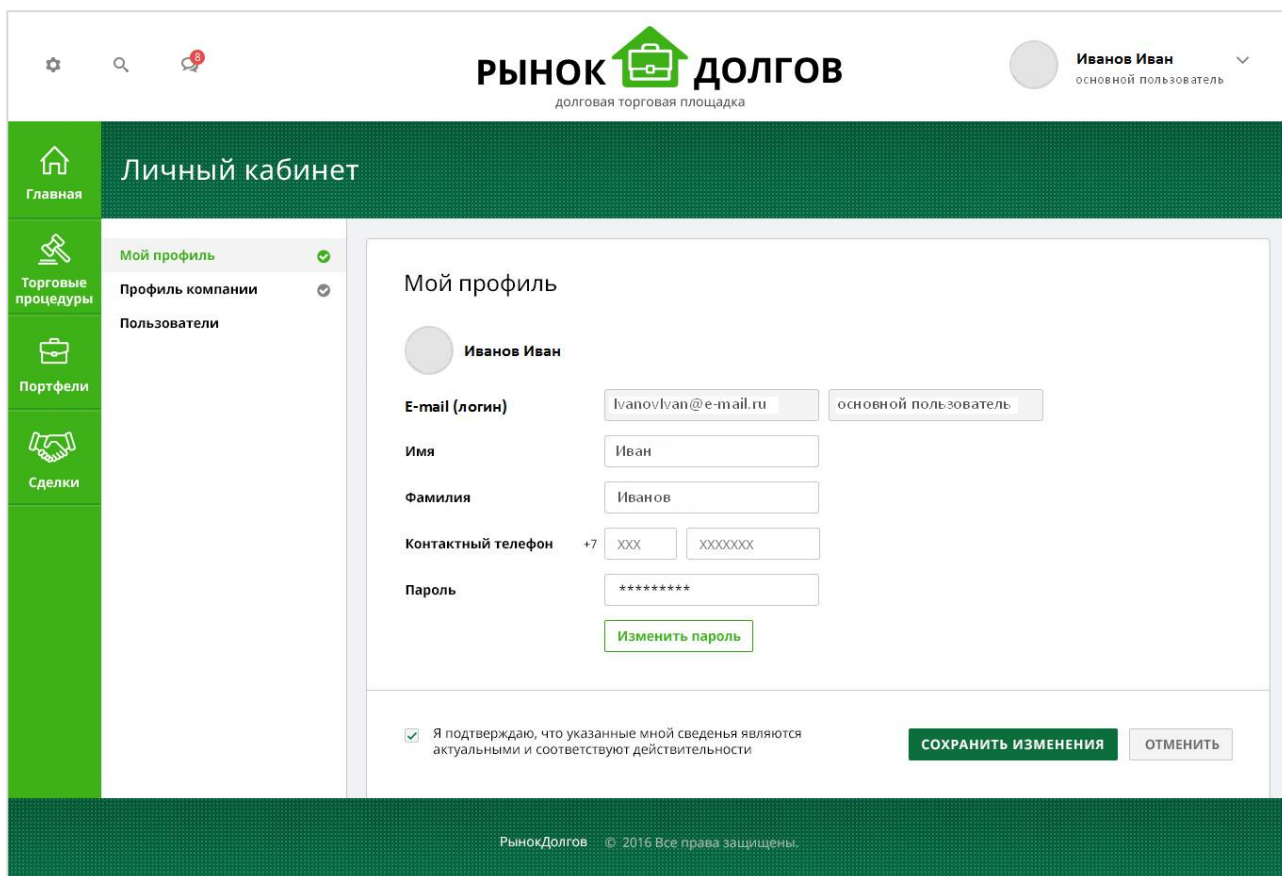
8

РЫНОК ДОЛГОВ
долговая торговая площадка

Иванов Иван
основной пользователь

Главная

Личный кабинет

Торговые процедуры

Портфели

Сделки

Мой профиль
Профиль компании
Пользователи

Мой профиль

Иванов Иван

E-mail (логин) IvanovIvan@e-mail.ru основной пользователь

Имя Иван

Фамилия Иванов

Контактный телефон +7 XXX XXXXXXX

Пароль *********

Изменить пароль

Я подтверждаю, что указанные мной сведенья являются актуальными и соответствуют действительности

СОХРАНИТЬ ИЗМЕНЕНИЯ

ОТМЕНИТЬ

РынокДолгов © 2016 Все права защищены.